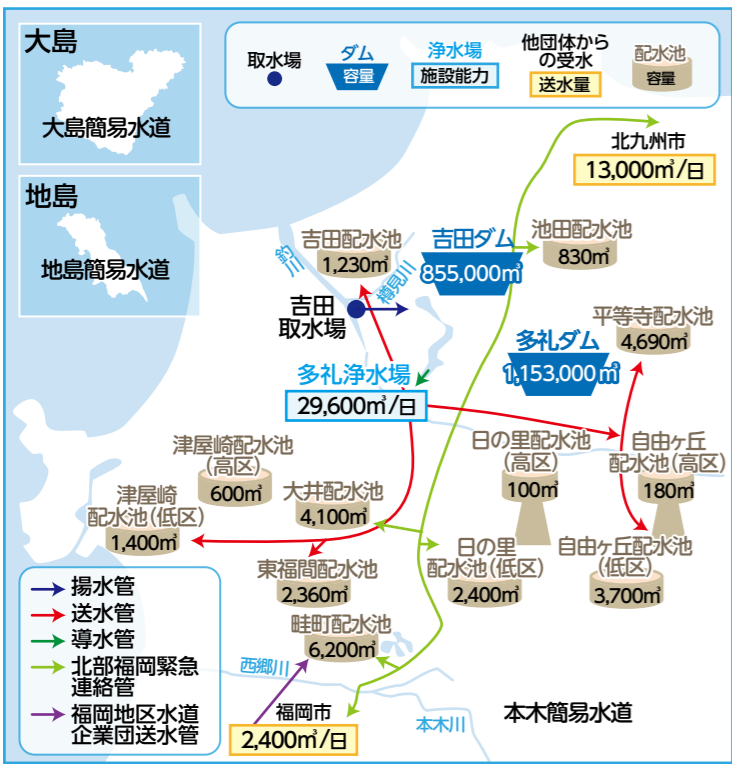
大島

大島簡易水道

地島

地島簡易水道

取水場

ダム
容量

浄水場
施設能力

他団体からの受水
送水量

配水池
容量

北九州市
13,000㎥/日

吉田ダム
855,000㎥

池田配水池
830㎥

吉田配水池
1,230㎥

釣川

横見川

吉田
取水場

平等寺配水池
4,690㎥

多礼ダム
1,153,000㎥

多礼浄水場
29,600㎥/日

津屋崎配水池
（高区）
600㎥

日の里配水池
（高区）
100㎥

自由ヶ丘
配水池（高区）
180㎥

津屋崎
配水池（低区）
1,400㎥

大井配水池
4,100㎥

日の里
配水池（低区）
2,400㎥

自由ヶ丘配水池
（低区）
3,700㎥

東福間配水池
2,360㎥

畦町配水池
6,200㎥

西郷川

揚水管
送水管
導水管
北部福岡緊急連絡管
福岡地区水道企業団送水管

福岡市
2,400㎥/日

本木川

本木簡易水道